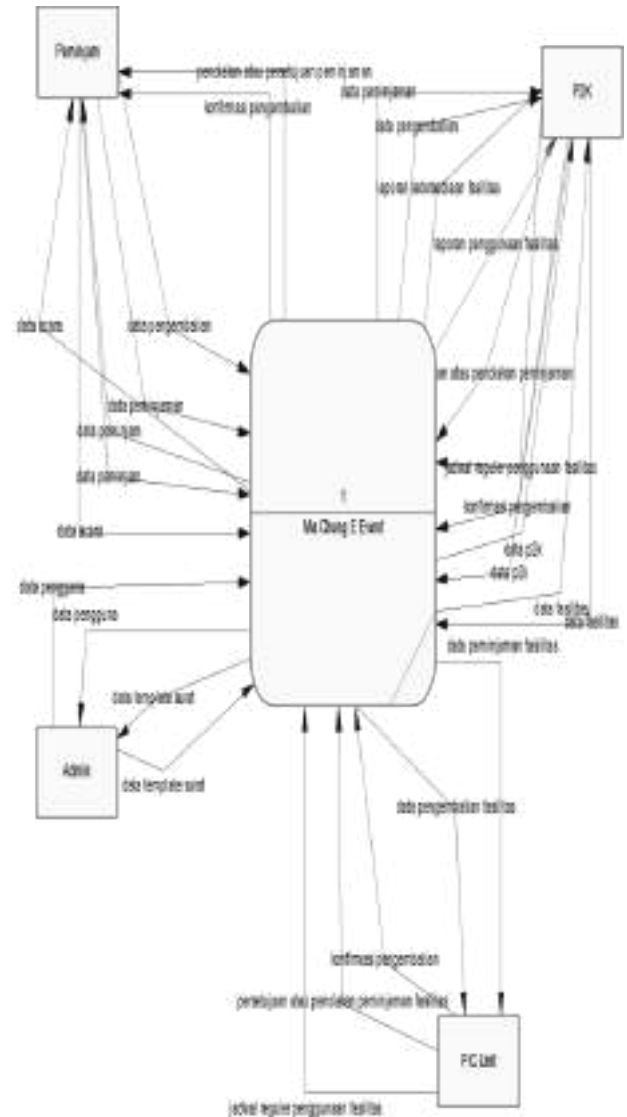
Peminjam

PDK

penolakan atau persetujuan peminjaman

konfirmasi pengembalian

data peminjaman

data pengembalian

laporan ketersediaan fasilitas

laporan penggunaan fasilitas

data lapora

data pengembalian

an atau penolakan peminjaman

data persetujuan

data peminjaman

data persetujuan

jadwal reguler penggunaan fasilitas

konfirmasi pengembalian

data lapora

1

Ma Cheng E Event

data p2k

data p2k

data pengguna

data pengguna

data fasilitas

data fasilitas

data peminjaman fasilitas

data template surat

Admin

data template surat

data pengembalian fasilitas

konfirmasi pengembalian

persetujuan atau penolakan peminjaman fasilitas

FC Unit

jadwal reguler penggunaan fasilitas